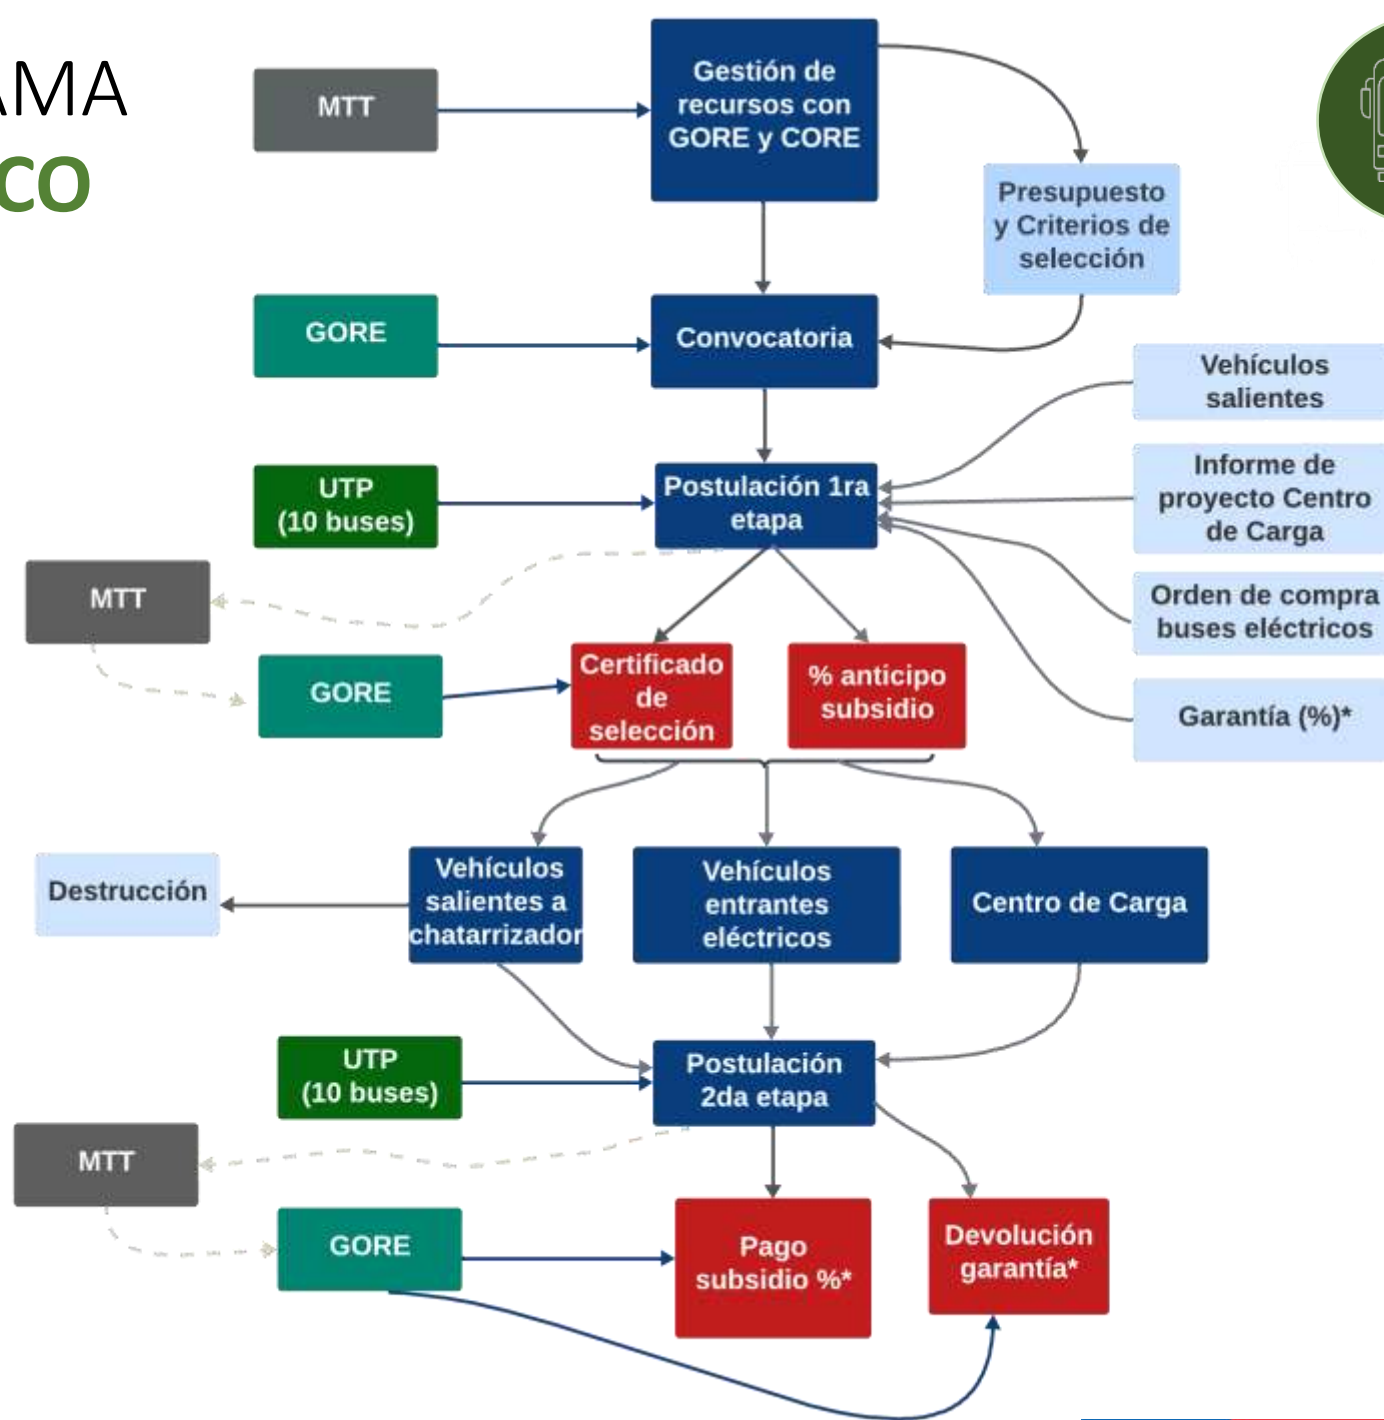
AMA
CO

MTT

Gestión de recursos con GORE y CORE

Presupuesto y Criterios de selección

GORE

Convocatoria

Vehículos salientes

UTP (10 buses)

Postulación 1ra etapa

Informe de proyecto Centro de Carga

MTT

Orden de compra buses eléctricos

GORE

Certificado de selección

% anticipo subsidio

Garantía (%)*

Destrucción

Vehículos salientes a chatarrizador

Vehículos entrantes eléctricos

Centro de Carga

UTP (10 buses)

Postulación 2da etapa

MTT

GORE

Pago subsidio %*

Devolución garantía*